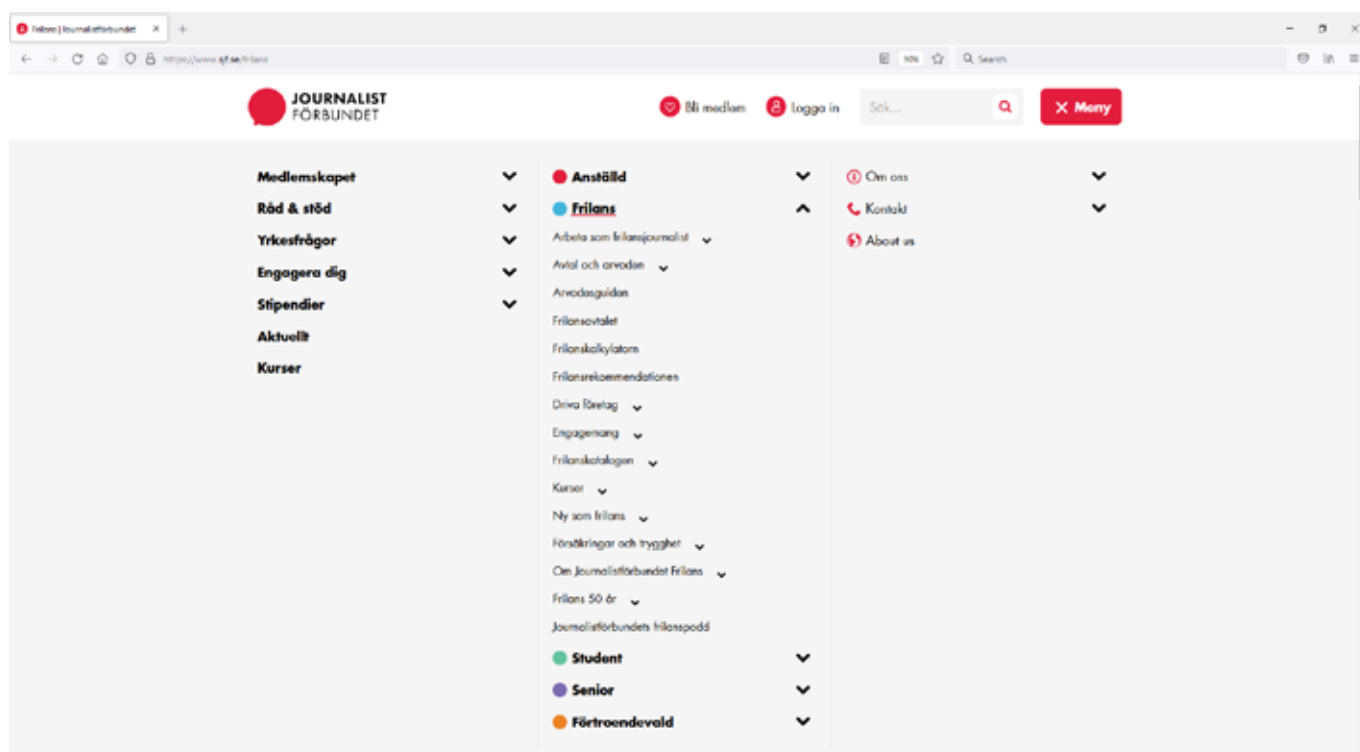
Frilans | Journalistförbundet ×

https://www.sjf.se/frilans

90%

Search

JOURNALIST FÖRBUNDET

Bli medlem

Logga in

Sök...

Meny

Medlemskapet

Råd & stöd

Yrkesfrågor

Engagera dig

Stipendier

Aktuellt

Kurser

Anställd

Frilans

Arbeta som frilansjournalist

Avtal och arvoden

Arvodesguiden

Frilansavtalet

Frilanskalkylatorn

Frilansrekommendationen

Driva företag

Engagemang

Frilanskatalogen

Kurser

Ny som frilans

Försäkringar och trygghet

Om Journalistförbundet Frilans

Frilans 50 år

Journalistförbundets frilanspodd

Student

Senior

Förtroendevald

Om oss

Kontakt

About us